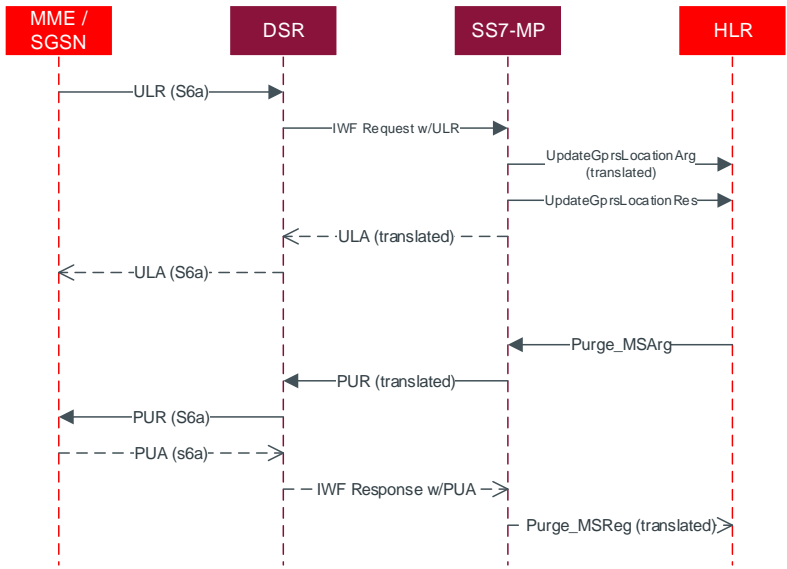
MME / SGSN

DSR

SS7-MP

HLR

ULR (S6a)

IWF Request w/ULR

UpdateGprsLocationArg (translated)

UpdateGprsLocationRes

ULA (translated)

ULA (S6a)

Purge_MSArg

PUR (translated)

PUR (S6a)

PUA (s6a)

IWF Response w/PUA

Purge_MSReg (translated)